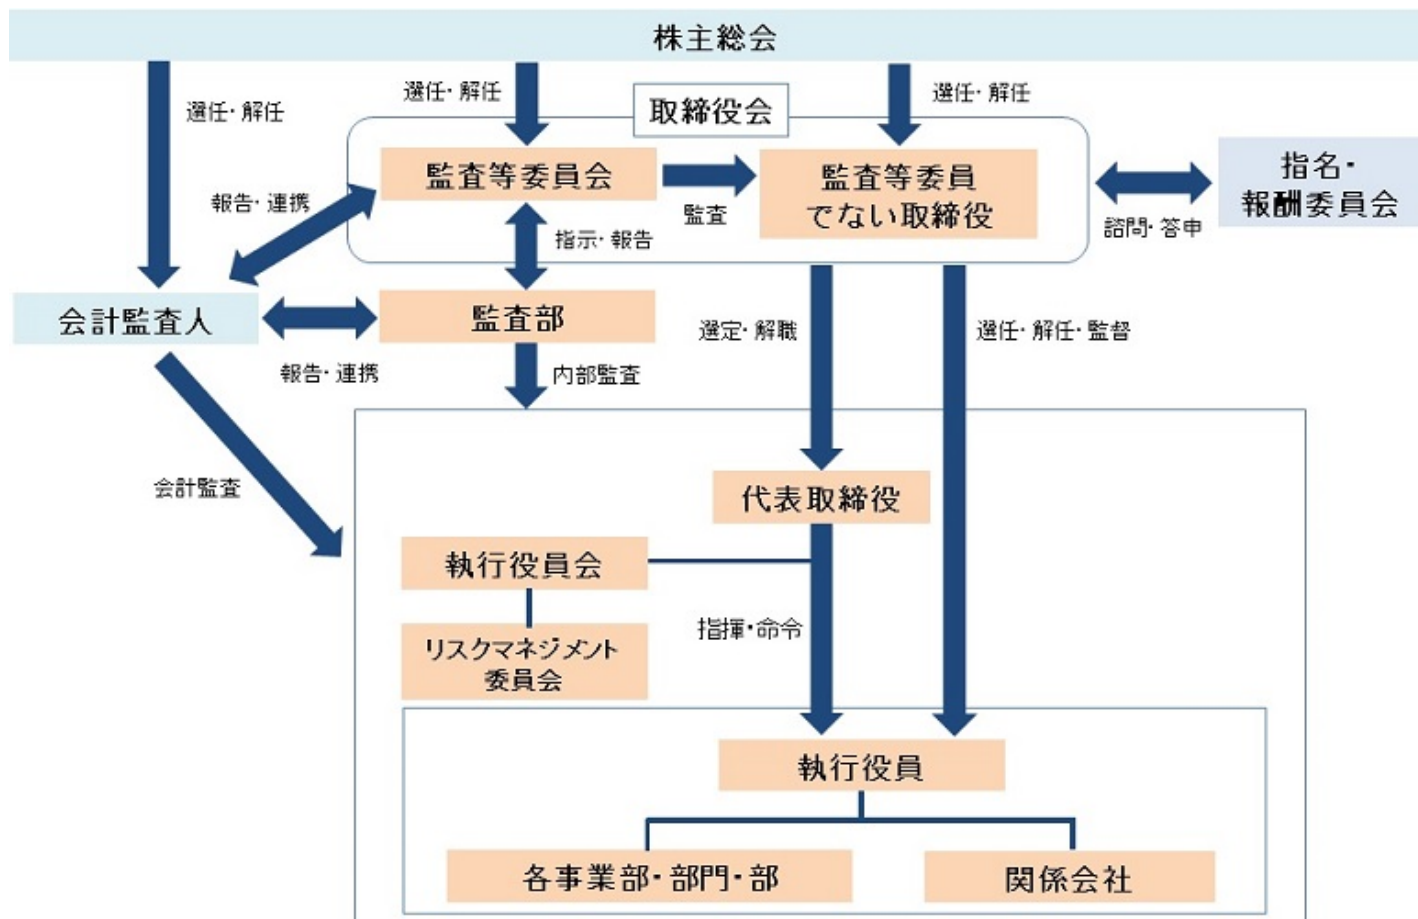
株主総会

選任・解任

選任・解任

取締役会

選任・解任

報告・連携

監査等委員会

監査

監査等委員でない取締役

指名・報酬委員会

諮問・答申

指示・報告

会計監査人

監査部

報告・連携

内部監査

選定・解職

選任・解任・監督

会計監査

代表取締役

執行役員会

指揮・命令

リスクマネジメント委員会

執行役員

各事業部・部門・部

関係会社